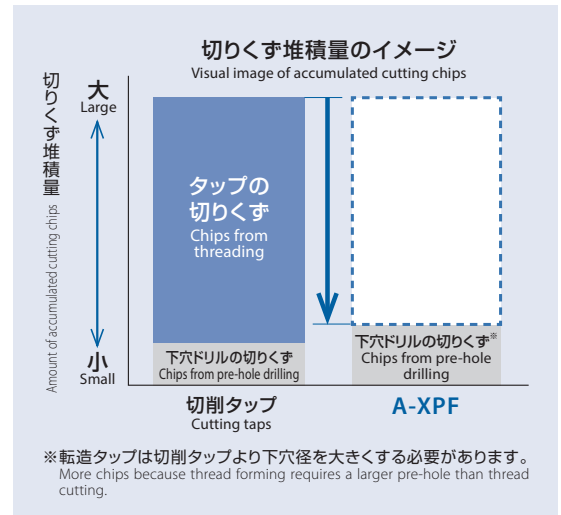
切りくず堆積量のイメージ
Visual image of accumulated cutting chips

切りくず堆積量
Amount of accumulated cutting chips

大
Large

小
Small

タップの切りくず
Chips from threading

下穴ドリルの切りくず
Chips from pre-hole drilling

下穴ドリルの切りくず※
Chips from pre-hole drilling

切削タップ
Cutting taps

A-XPF

※転造タップは切削タップより下穴径を大きくする必要があります。
More chips because thread forming requires a larger pre-hole than thread cutting.